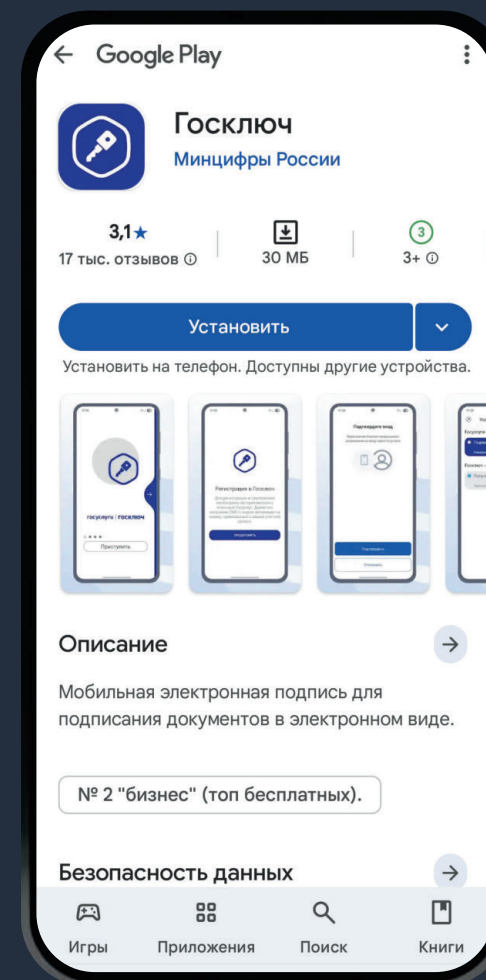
Google Play

Госключ
Минцифры России

3,1★
17 тыс. отзывов ⓘ

30 МБ

3
3+ ⓘ

Установить

Установить на телефон. Доступны другие устройства.

госуслуги | госключ
Приступить

Регистрация в Госключ

Подтвердите вход

Описание

Мобильная электронная подпись для подписания документов в электронном виде.

№ 2 "бизнес" (топ бесплатных).

Безопасность данных

Игры
Приложения
Поиск
Книги